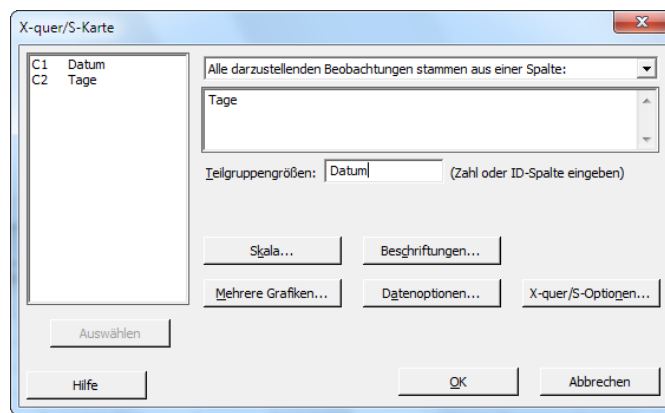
X-quer/S-Karte

C1 Datum
C2 Tage

Alle darzustellenden Beobachtungen stammen aus einer Spalte:

Tage

Teilgruppengrößen: Datum (Zahl oder ID-Spalte eingeben)

Skala...
Beschriftungen...
Mehrere Grafiken...
Datenoptionen...
X-quer/S-Optionen...

Auswählen

Hilfe
OK
Abbrechen